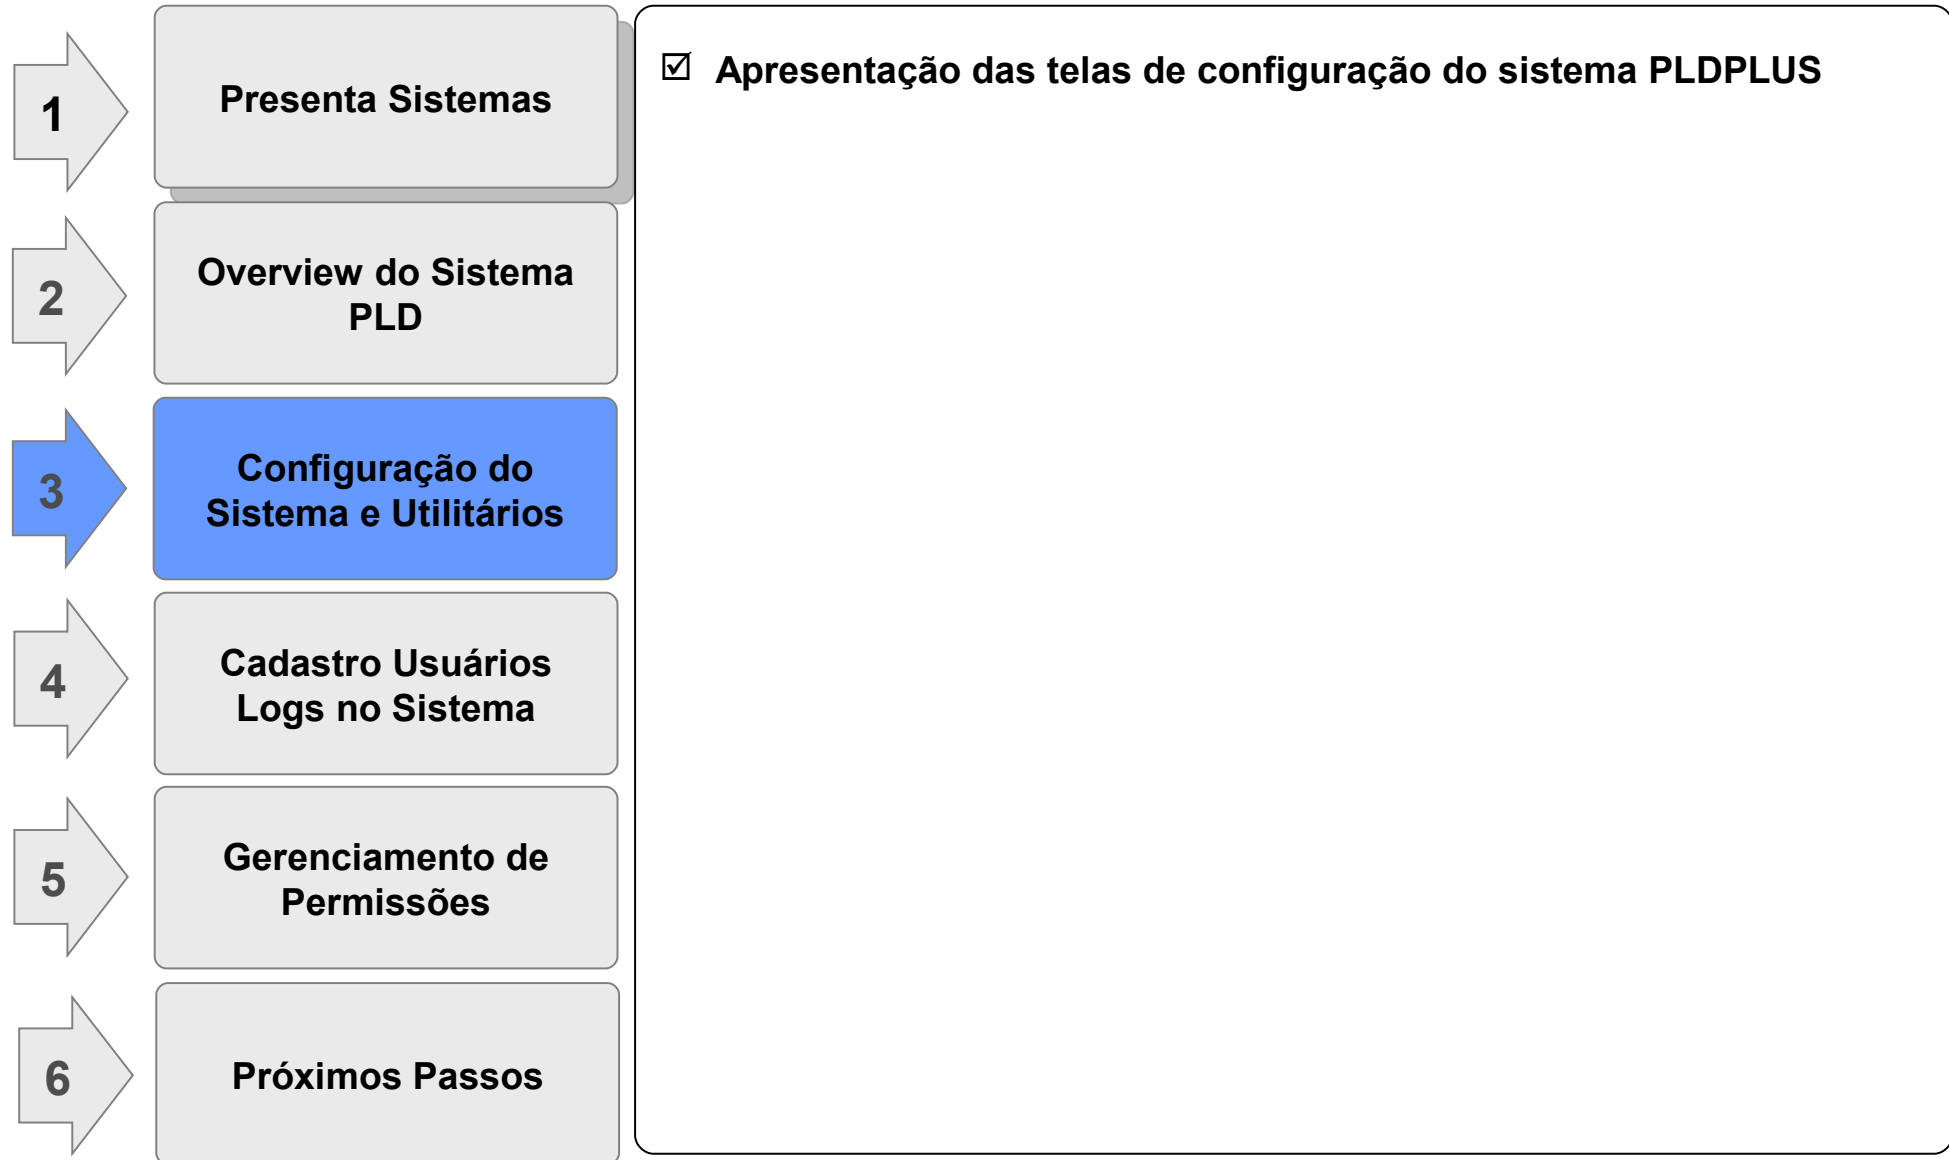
1

Presenta Sistemas

2

Overview do Sistema PLD

3

Configuração do Sistema e Utilitários

4

Cadastro Usuários Logs no Sistema

5

Gerenciamento de Permissões

6

Próximos Passos

☑ Apresentação das telas de configuração do sistema PLDPLUS